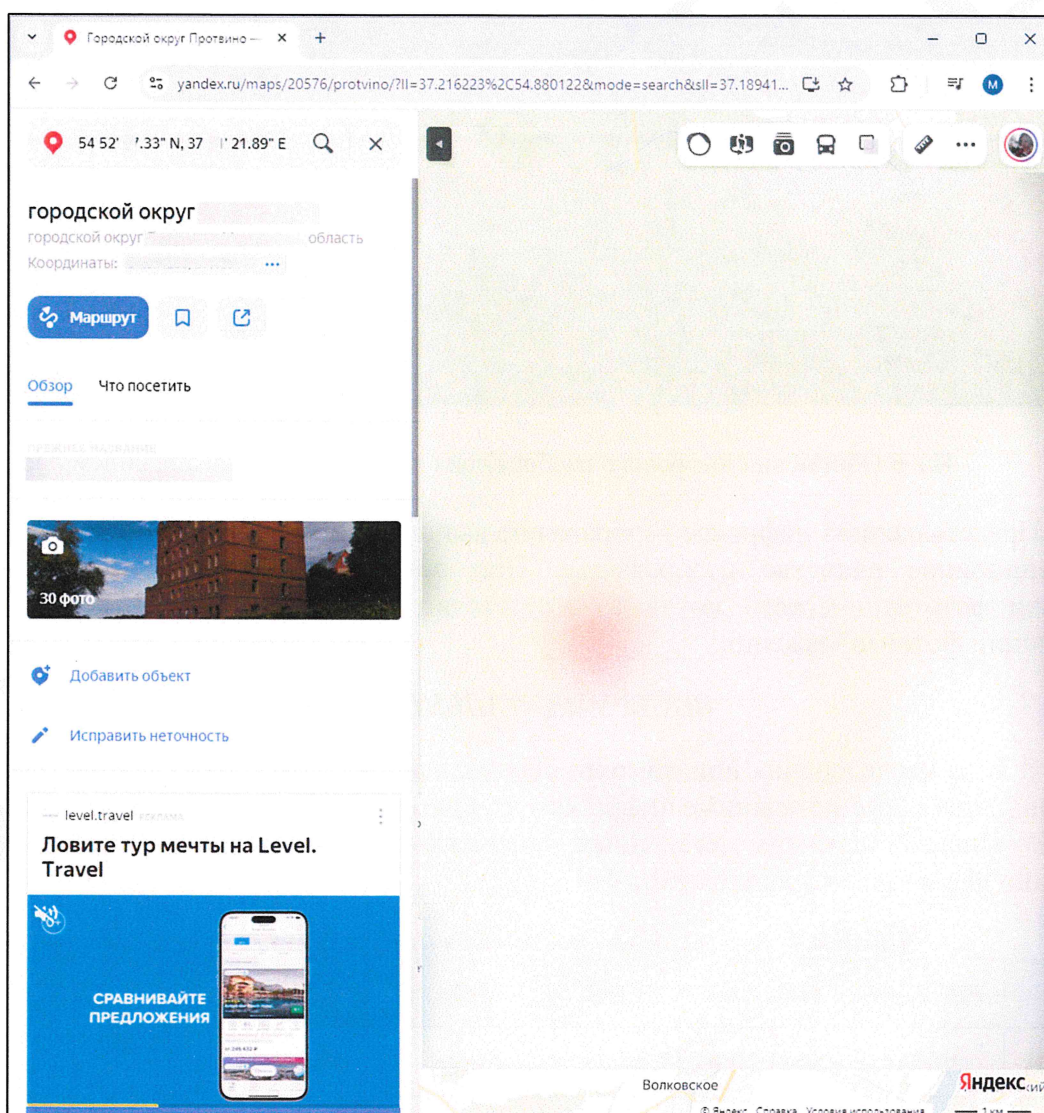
Городской округ Протвино — ×

yandex.ru/maps/20576/protvino/?ll=37.216223%2C54.880122&mode=search&sll=37.18941...

54 52' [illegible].33" N, 37 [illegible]' 21.89" E

городской округ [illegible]
городской округ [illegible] область
Координаты: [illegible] ...

Маршрут

Обзор Что посетить

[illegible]

30 фото

Добавить объект

Исправить неточность

level.travel реклама

Ловите тур мечты на Level. Travel

СРАВНИВАЙТЕ ПРЕДЛОЖЕНИЯ

Волковское

Яндекс

© Яндекс Справка Условия использования 1 км